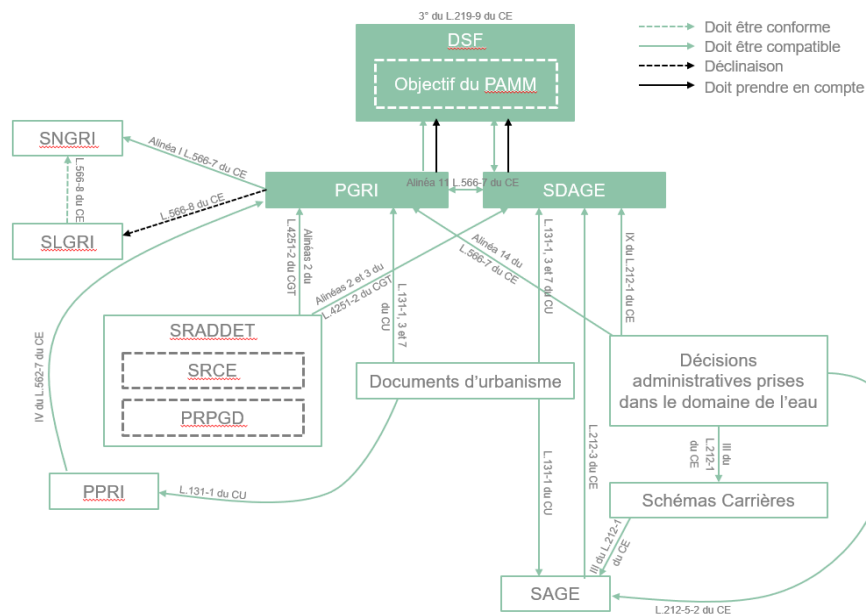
3° du L.219-9 du CE

DSF

Objectif du PAMM

Doit être conforme
Doit être compatible
Déclinaison
Doit prendre en compte

SNGRI

Alinéa I L.566-7 du CE

L.566-8 du CE

SLGRI

L.566-8 du CE

PGRI

Alinéa 11 L.566-7 du CE

SDAGE

L.4251-2 du CGT

Alinéas 2 du

Alinéas 2 et 3 du L.4251-2 du CGT

L.131-1, 3 et 7 du CU

L.131-1, 3 et 7 du CU

Alinéa 14 du L.566-7 du CE

IX du L.212-1 du CE

IV du L.562-7 du CE

SRADDET

SRCE

PRPGD

Documents d'urbanisme

Décisions administratives prises dans le domaine de l'eau

III du L.212-1 du CE

PPRI

L.131-1 du CU

L.131-1 du CU

L.212-3 du CE

Schémas Carrières

III du L.212-1 du CE

SAGE

L.212-5-2 du CE